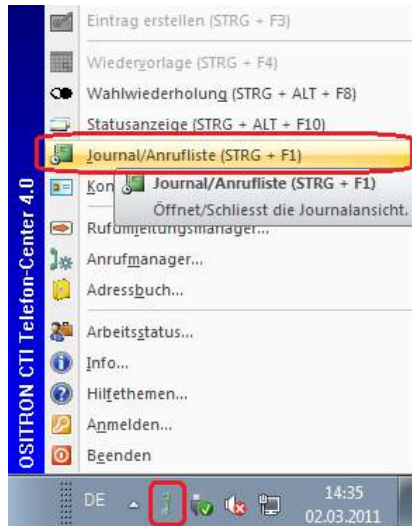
Eintrag erstellen (STRG + F3)
Wiedervorlage (STRG + F4)
Wahlwiederholung (STRG + ALT + F8)
Statusanzeige (STRG + ALT + F10)
Journal/Anrufliste (STRG + F1)
Kon
Journal/Anrufliste (STRG + F1)
Öffnet/Schliesst die Journalansicht.
Rufu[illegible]manager...
Anrufmanager...
Adressbuch...
Arbeitsstatus...
Info...
Hilfethemen...
Anmelden...
Beenden
OSITRON CTI Telefon-Center 4.0
DE
14:35
02.03.2011